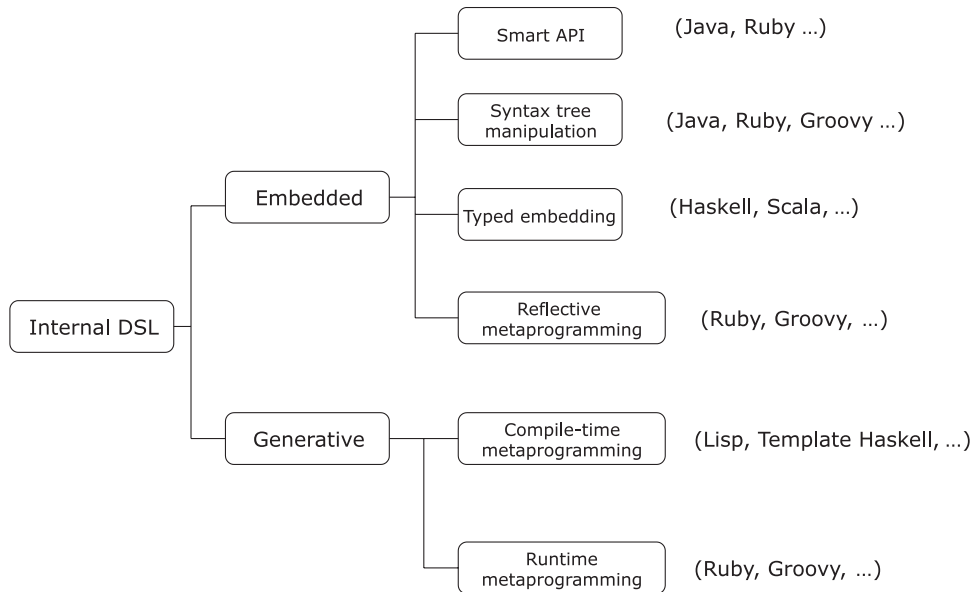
Internal DSL

Embedded

Smart API (Java, Ruby …)

Syntax tree manipulation (Java, Ruby, Groovy …)

Typed embedding (Haskell, Scala, …)

Reflective metaprogramming (Ruby, Groovy, …)

Generative

Compile-time metaprogramming (Lisp, Template Haskell, …)

Runtime metaprogramming (Ruby, Groovy, …)